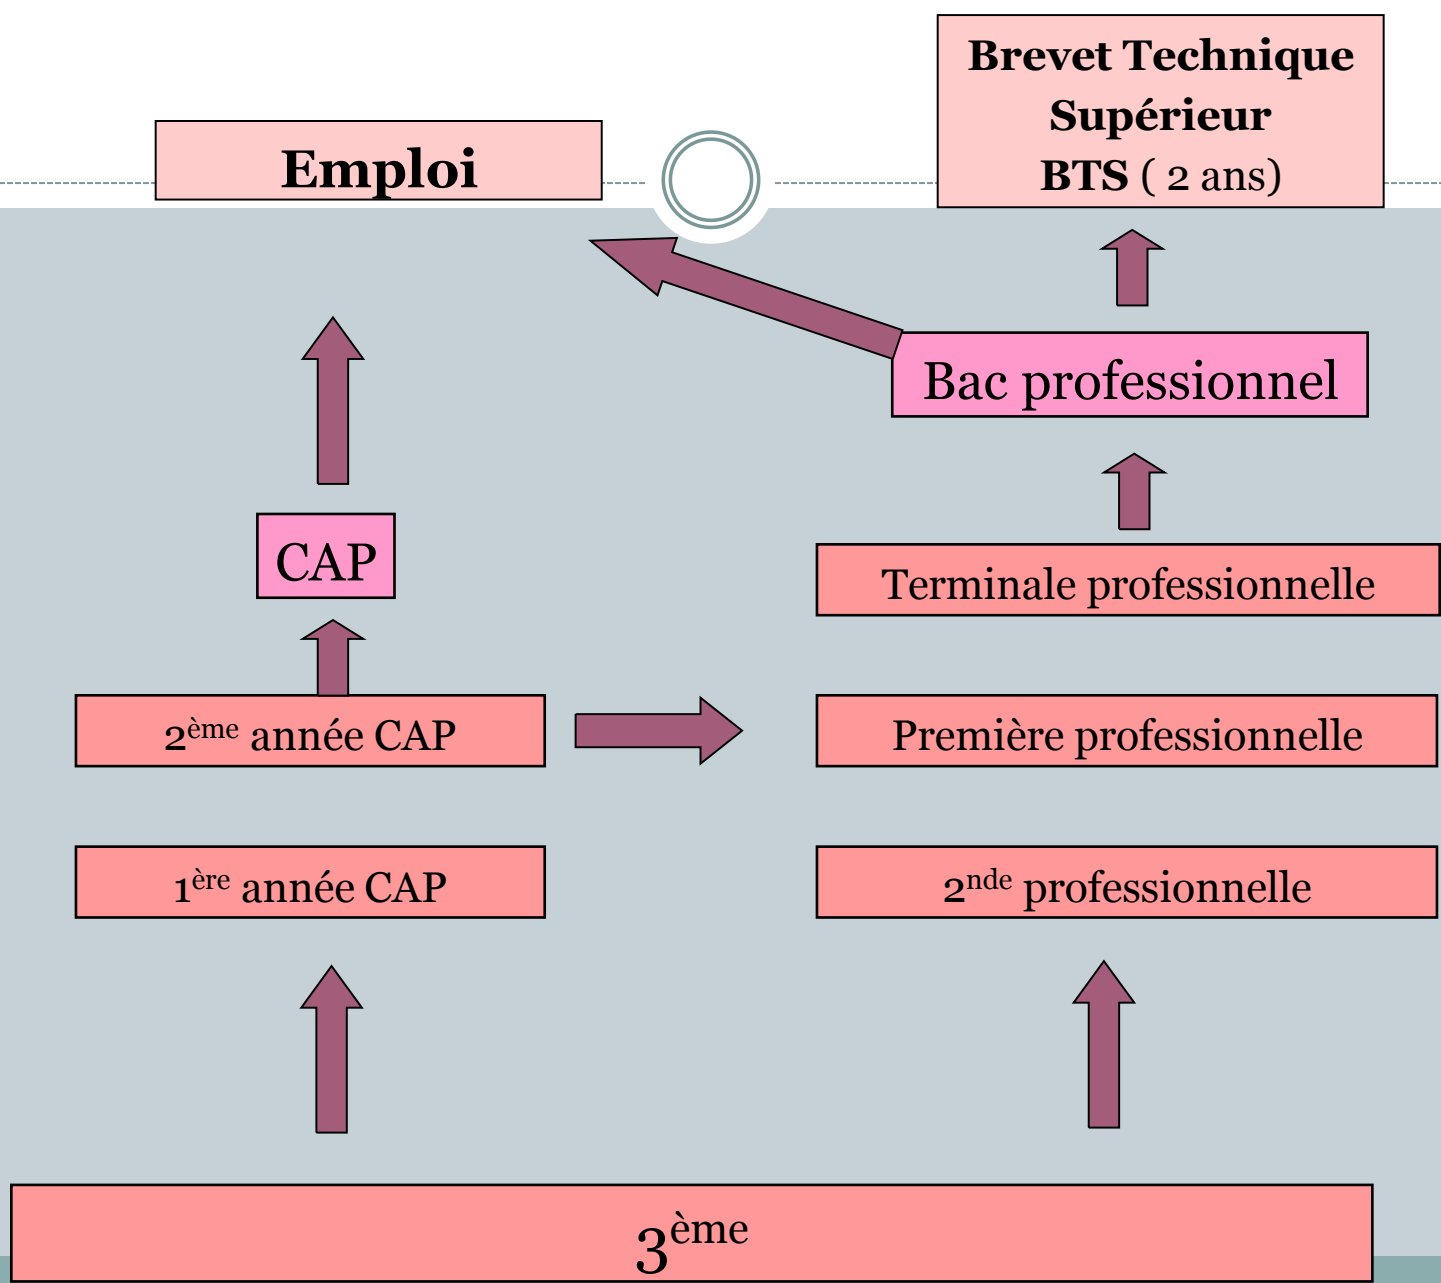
Emploi

Brevet Technique Supérieur
BTS ( 2 ans)

Bac professionnel

CAP

Terminale professionnelle

2$^{ème}$ année CAP

Première professionnelle

1$^{ère}$ année CAP

2$^{nde}$ professionnelle

3$^{ème}$